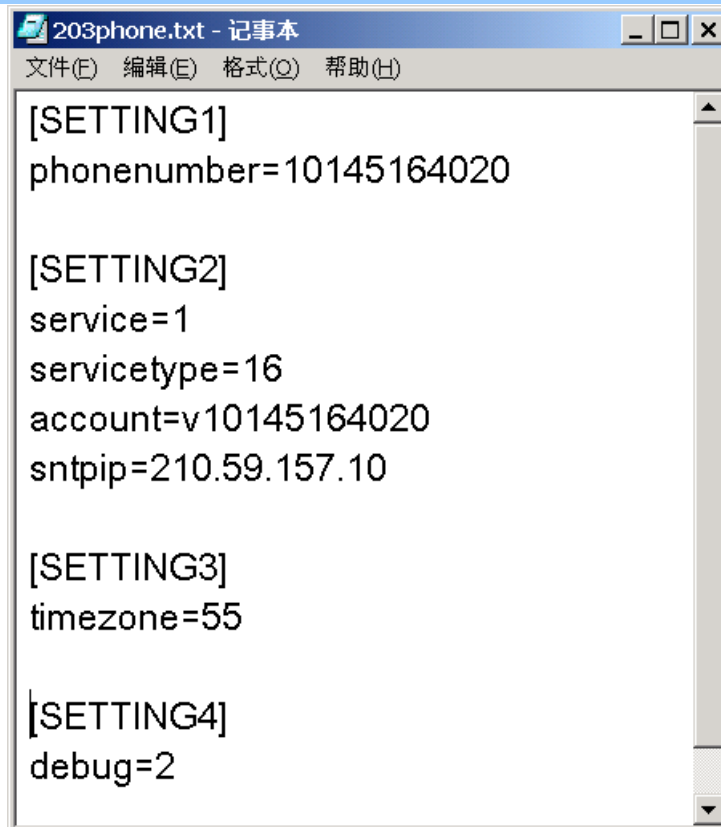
203phone.txt - 记事本

文件(F) 编辑(E) 格式(O) 帮助(H)

[SETTING1]
phonenumber=10145164020

[SETTING2]
service=1
servicetype=16
account=v10145164020
sntpip=210.59.157.10

[SETTING3]
timezone=55

[SETTING4]
debug=2